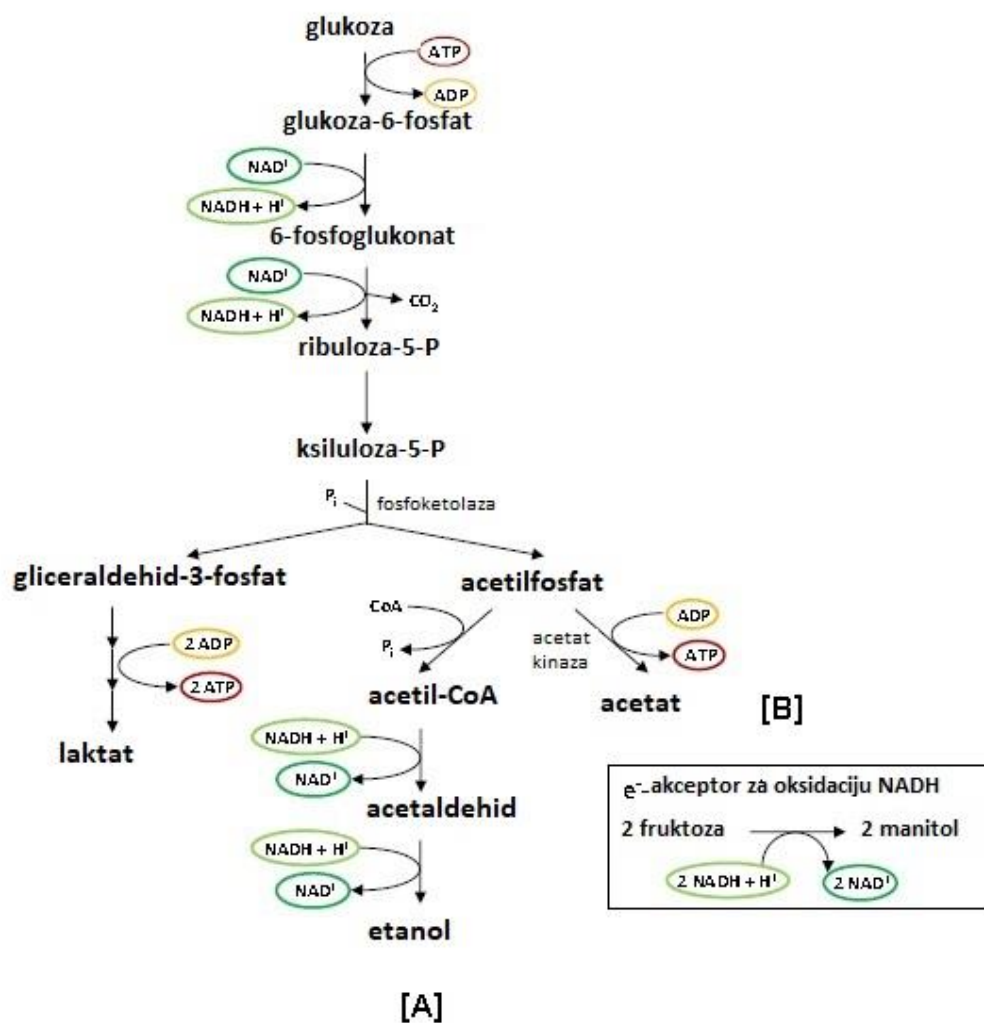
glukoza

ATP

ADP

glukoza-6-fosfat

NAD$^{+}$

NADH + H$^{+}$

6-fosfoglukonat

NAD$^{+}$

$CO_2$

NADH + H$^{+}$

ribuloza-5-P

ksiluloza-5-P

$P_i$

fosfoketolaza

gliceraldehid-3-fosfat

acetilfosfat

CoA

$P_i$

ADP

acetat kinaza

ATP

2 ADP

2 ATP

acetil-CoA

acetat

[B]

laktat

NADH + H$^{+}$

NAD$^{+}$

acetaldehid

e$^{-}$-akceptor za oksidaciju NADH

2 fruktoza

2 manitol

2 NADH + H$^{+}$

2 NAD$^{+}$

NADH + H$^{+}$

NAD$^{+}$

etanol

[A]